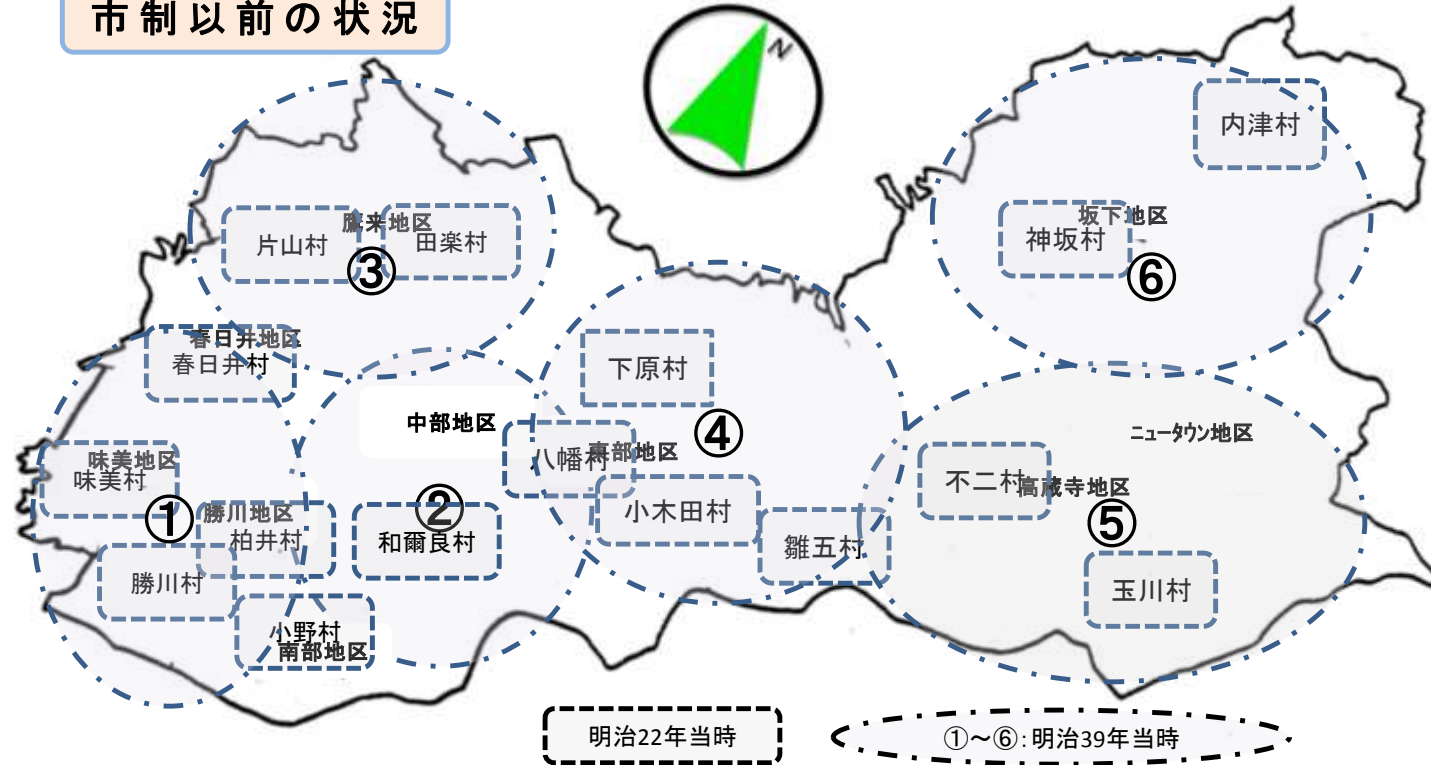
市制以前の状況

N

鷹来地区
片山村
田楽村
③

内津村
坂下地区
神坂村
⑥

春日井地区
春日井村

下原村

中部地区
八幡村
東部地区
④

ニュータウン地区

味美地区
味美村
①
勝川地区
柏井村
②
和爾良村
小木田村
鳥居松村

不二村
高蔵寺地区
⑤

勝川村

玉川村

小野村
南部地区

明治22年当時
①～⑥: 明治39年当時